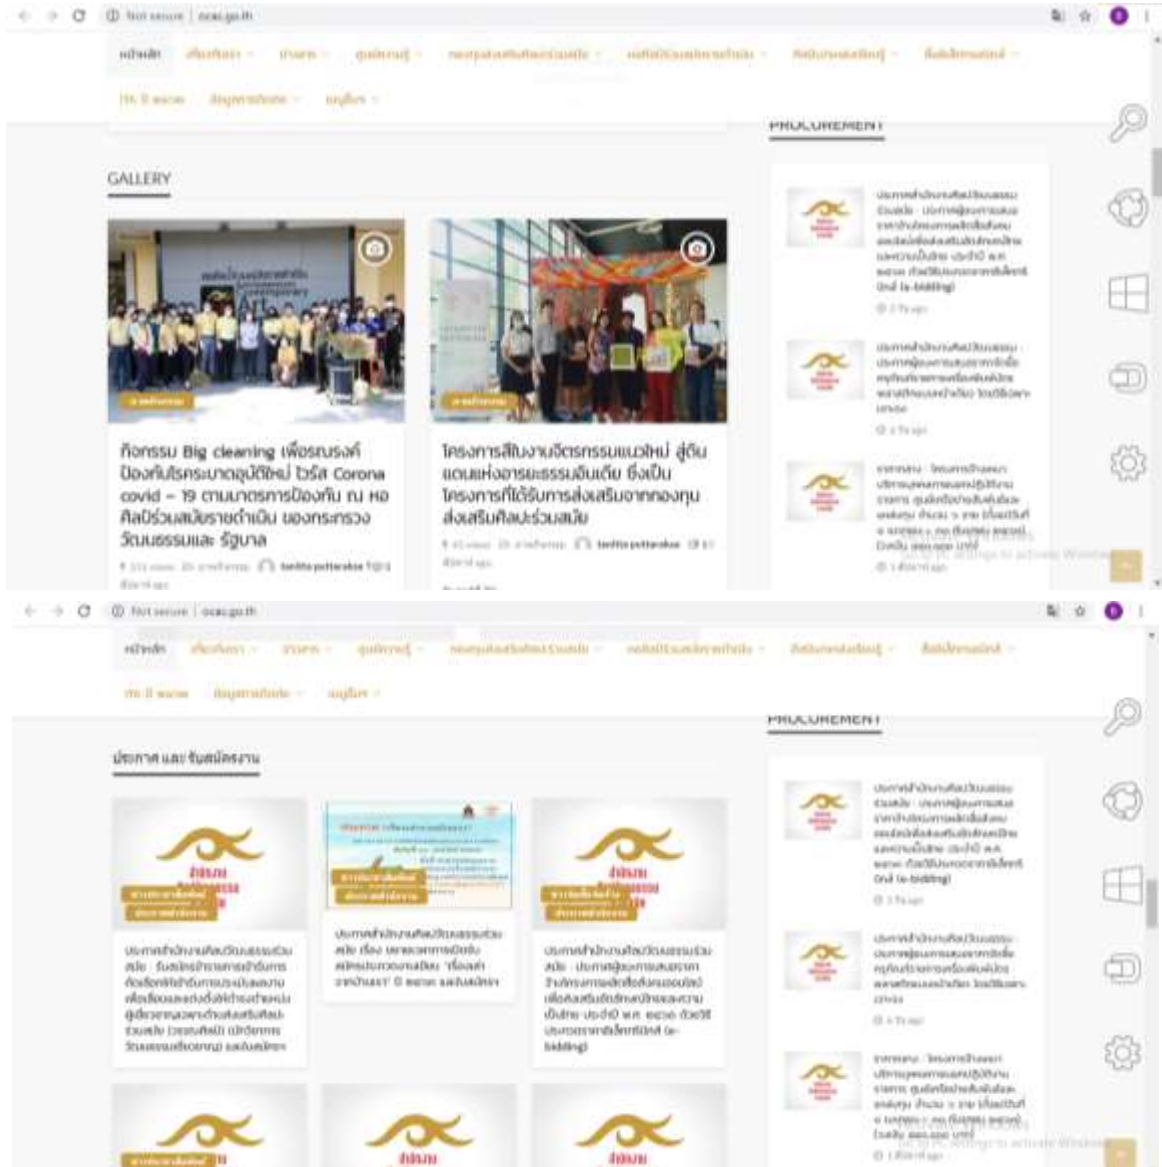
Not secure | ocac.go.th

หน้าหลัก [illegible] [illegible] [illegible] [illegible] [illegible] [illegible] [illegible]

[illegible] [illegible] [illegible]

PROCUREMENT

GALLERY

ก๊อกรรม Big cleaning เพื่อรณรงค์ ป้องกันโรคระบาดอุบัติใหม่ ไวรัส Corona covid – 19 ตามมาตรการป้องกัน ณ หอศิลป์ร่วมสมัยราชดำเนิน ของกระทรวงวัฒนธรรมและ รัฐบาล

โครงการสืบงานจิตรกรรมแนวใหม่ สู่ดินแดนแห่งอารยะธรรมอินเดีย ซึ่งเป็นโครงการที่ได้รับการส่งเสริมจากกองทุนส่งเสริมศิลปะร่วมสมัย

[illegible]

Not secure | ocac.go.th

หน้าหลัก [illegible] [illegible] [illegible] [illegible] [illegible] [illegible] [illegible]

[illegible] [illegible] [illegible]

PROCUREMENT

ประกาศ และ รับสมัครงาน

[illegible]

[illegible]